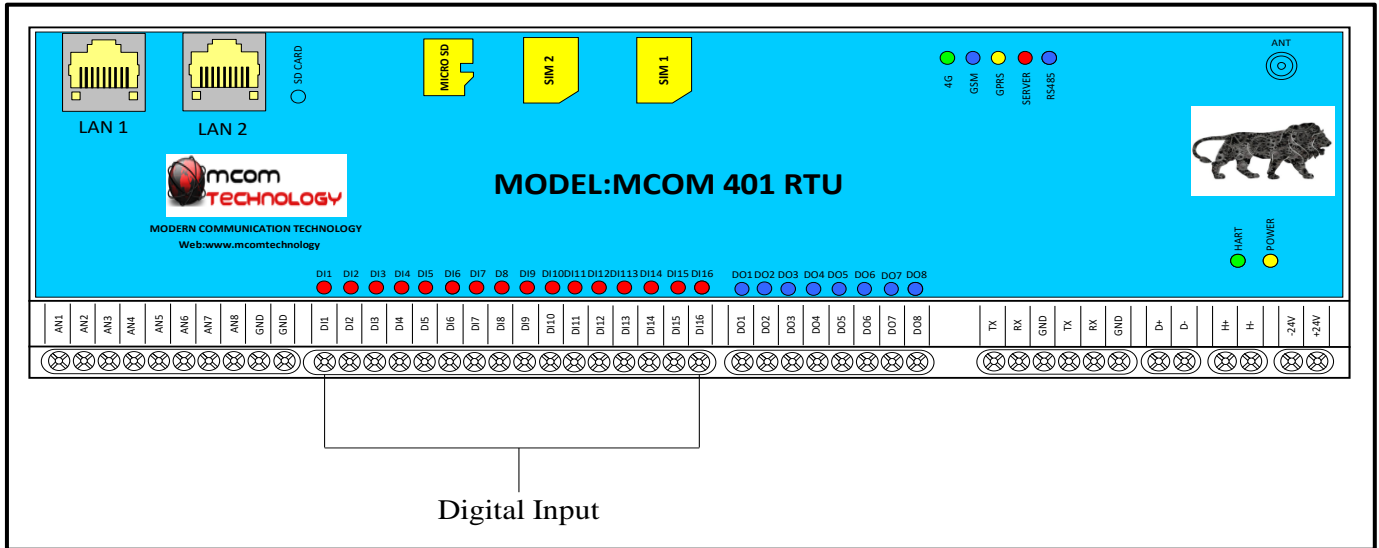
LAN 1

LAN 2

SD CARD

MICRO SD

SIM 2

SIM 1

4G GSM GPRS SERVER RS485

ANT

mcom TECHNOLOGY

MODERN COMMUNICATION TECHNOLOGY
Web:www.mcomtechnology

MODEL:MCOM 401 RTU

HART POWER

DI1 DI2 DI3 DI4 DI5 DI6 DI7 DI8 DI9 DI10 DI11 DI12 DI113 DI14 DI15 DI16

DO1 DO2 DO3 DO4 DO5 DO6 DO7 DO8

AN1 AN2 AN3 AN4 AN5 AN6 AN7 AN8 GND GND

DI1 DI2 DI3 DI4 DI5 DI6 DI7 DI8 DI9 DI10 DI11 DI12 DI13 DI14 DI15 DI16

DO1 DO2 DO3 DO4 DO5 DO6 DO7 DO8

TX RX GND TX RX GND

D+ D-

H+ H-

-24V +24V

Digital Input